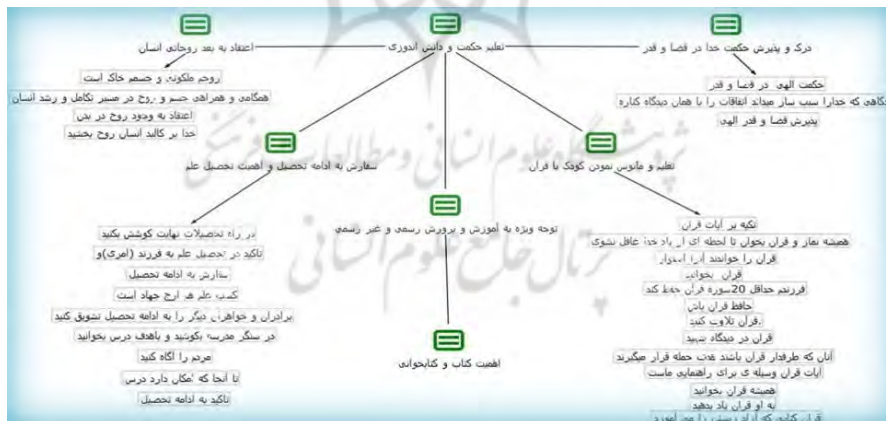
تعلیم حکمت و دانش اندوزی

اعتقاد به بعد روحانی انسان

روح ملکوتی و جسم خاک است
همگامی و همراهی جسم و روح در مسیر تکامل و رشد انسان
اعتقاد به وجود روح در بدن
خدا بر کالبد انسان روح بخشید

درک و پذیرش حکمت خدا در قضا و قدر

حکمت الهی در قضا و قدر
نگاهی که خدا را سبب ساز مبداء اتفاقات را با همان دیدگاه کناره
پذیرش قضا و قدر الهی

سفارش به ادامه تحصیل و اهمیت تحصیل علم

در راه تحصیلات نهایت کوشش بکنید
تاکید در تحصیل علم به فرزند (امری)و
سفارش به ادامه تحصیل
کسب علم هم ارج جهاد است
برادران و خواهران دیگر را به ادامه تحصیل تشویق کنید
در سنگر مدرسه بکوشید و باهدف درس بخوانید
مردم را آگاه کنید
تا آنجا که امکان دارد درس
تاکید به ادامه تحصیل

توجه ویژه به آموزش و پرورش رسمی و غیر رسمی

تعلیم و مانوس نمودن کودک با قران

تکیه بر آیات قران
همیشه نماز و قران بخوان تا لحظه ای از یاد خدا غافل نشوی
قران را خواندند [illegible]
قران بخوانید
فرزندم حداقل 20سوره قران حفظ کند
حافظ قران باش
قران تلاوت کنید
قران در دیدگاه شهید
آنان که طرفدار قران باشند مورد حمله قرار میگیرند
آیات قران وسیله ی برای راهنمایی ماست
همیشه قران بخوانید
به او قران یاد بدهید
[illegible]

اهمیت کتاب و کتابخوانی